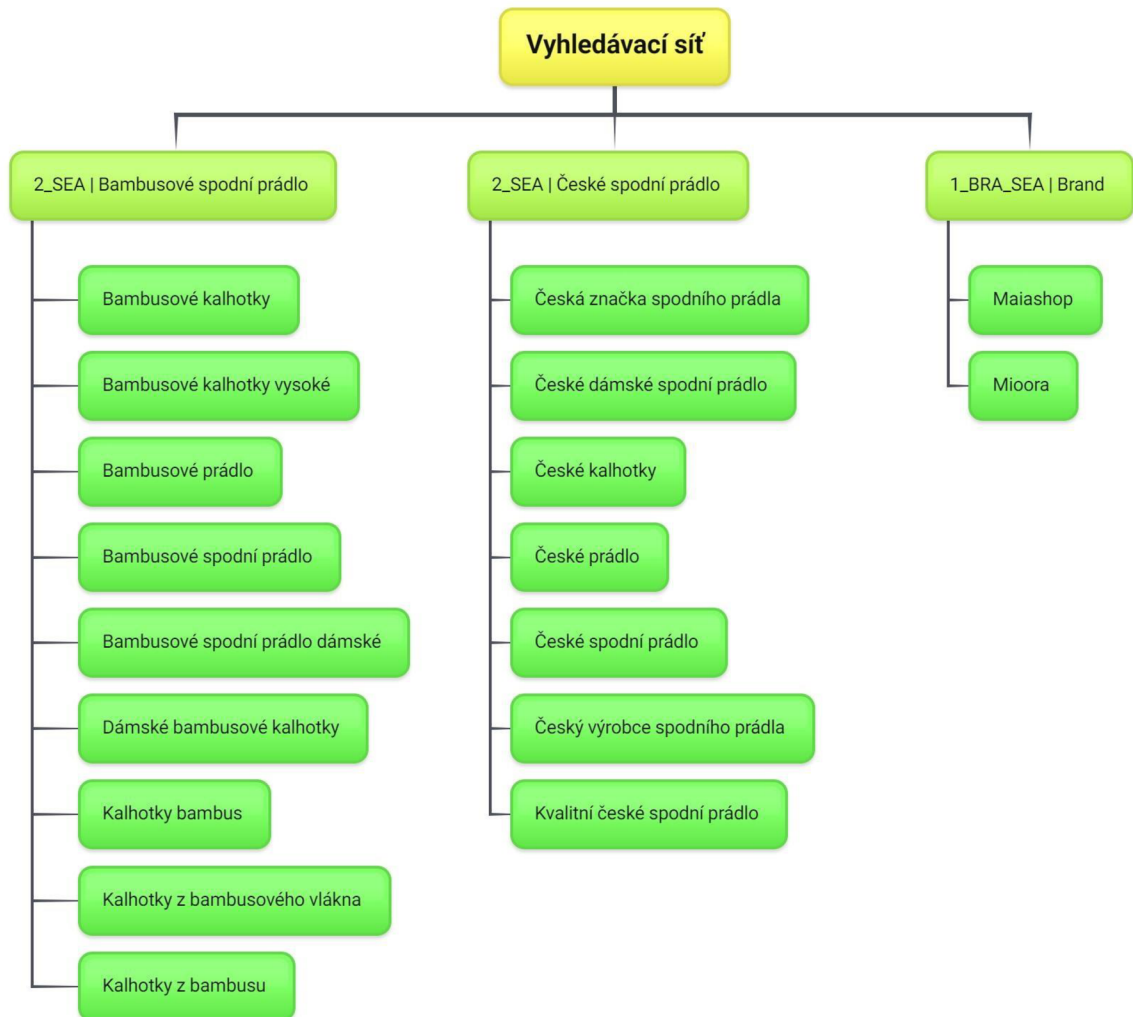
Vyhledávací síť

2_SEA | Bambusové spodní prádlo

Bambusové kalhotky

Bambusové kalhotky vysoké

Bambusové prádlo

Bambusové spodní prádlo

Bambusové spodní prádlo dámské

Dámské bambusové kalhotky

Kalhotky bambus

Kalhotky z bambusového vlákna

Kalhotky z bambusu

2_SEA | České spodní prádlo

Česká značka spodního prádla

České dámské spodní prádlo

České kalhotky

České prádlo

České spodní prádlo

Český výrobce spodního prádla

Kvalitní české spodní prádlo

1_BRA_SEA | Brand

Maiashop

Mioora